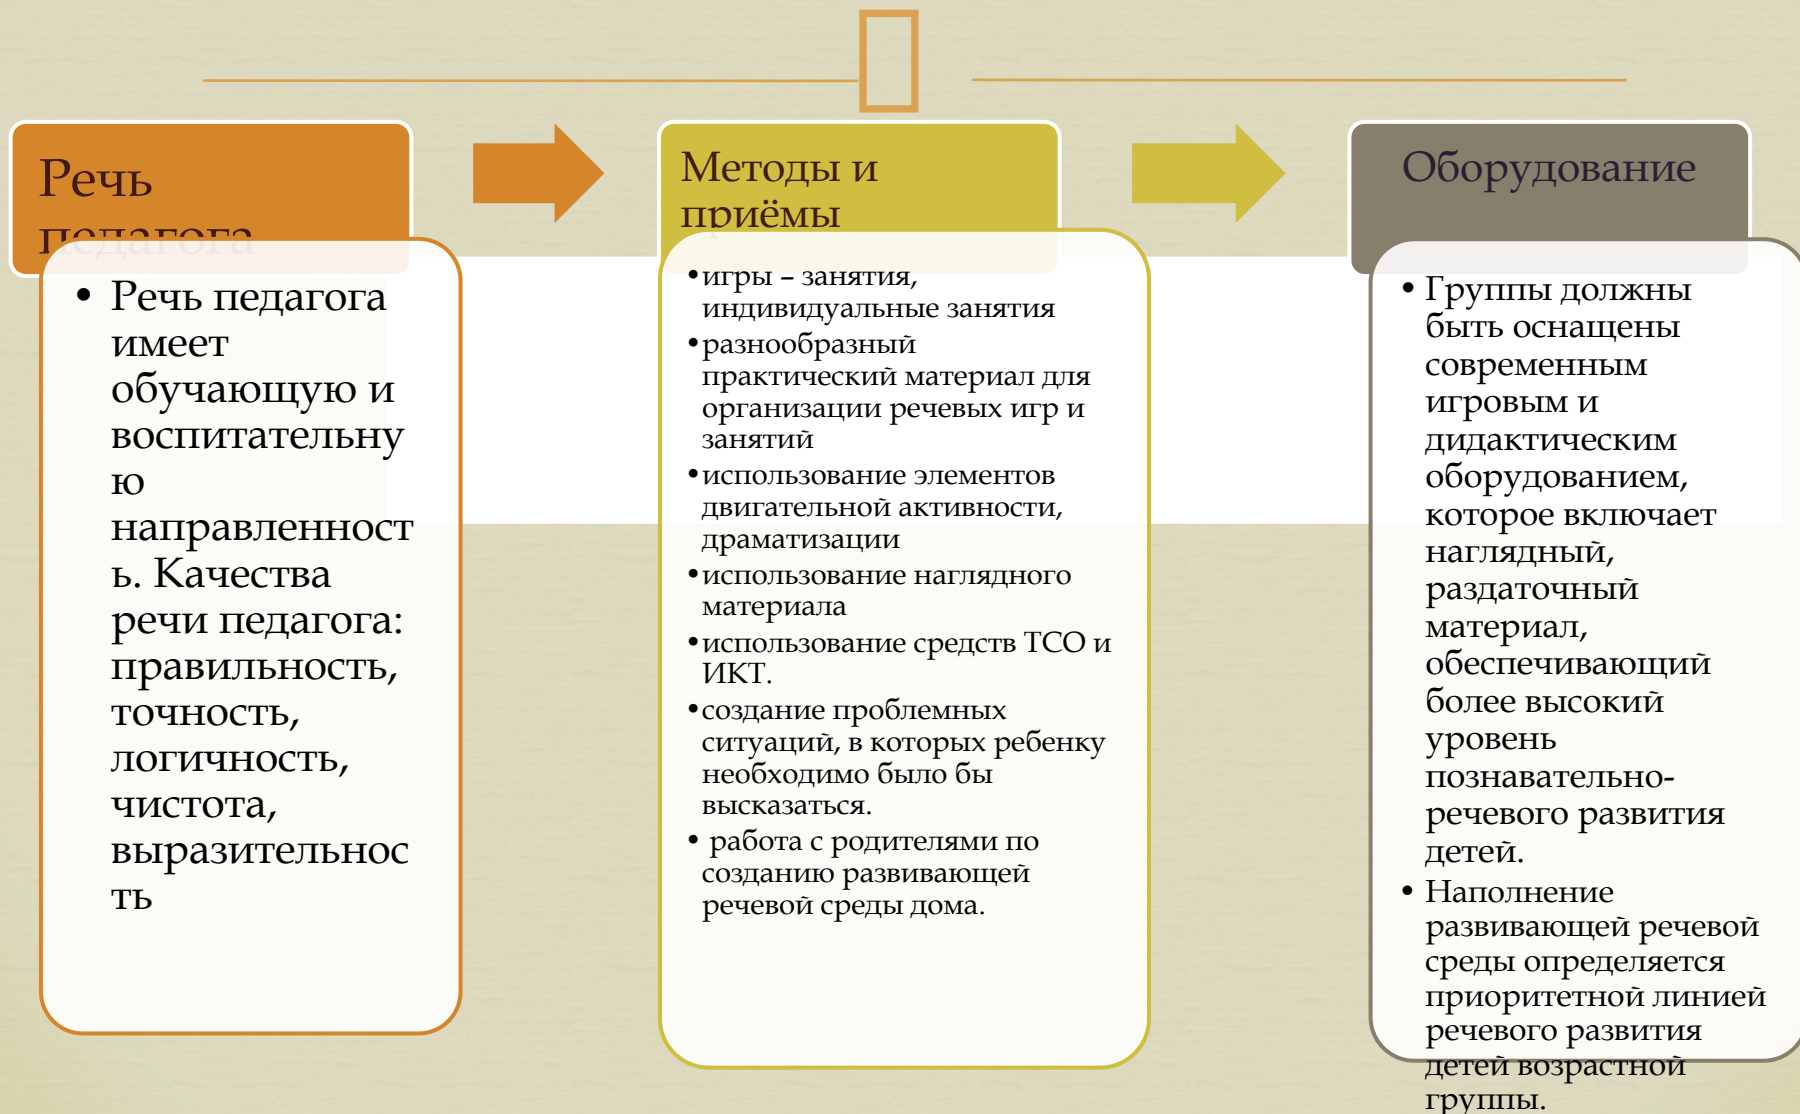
Речь педагога

Методы и приёмы

Оборудование

• Речь педагога имеет обучающую и воспитательную направленность. Качества речи педагога: правильность, точность, логичность, чистота, выразительность

• игры – занятия, индивидуальные занятия
• разнообразный практический материал для организации речевых игр и занятий
• использование элементов двигательной активности, драматизации
• использование наглядного материала
• использование средств ТСО и ИКТ.
• создание проблемных ситуаций, в которых ребенку необходимо было бы высказаться.
• работа с родителями по созданию развивающей речевой среды дома.

• Группы должны быть оснащены современным игровым и дидактическим оборудованием, которое включает наглядный, раздаточный материал, обеспечивающий более высокий уровень познавательно-речевого развития детей.
• Наполнение развивающей речевой среды определяется приоритетной линией речевого развития детей возрастной группы.